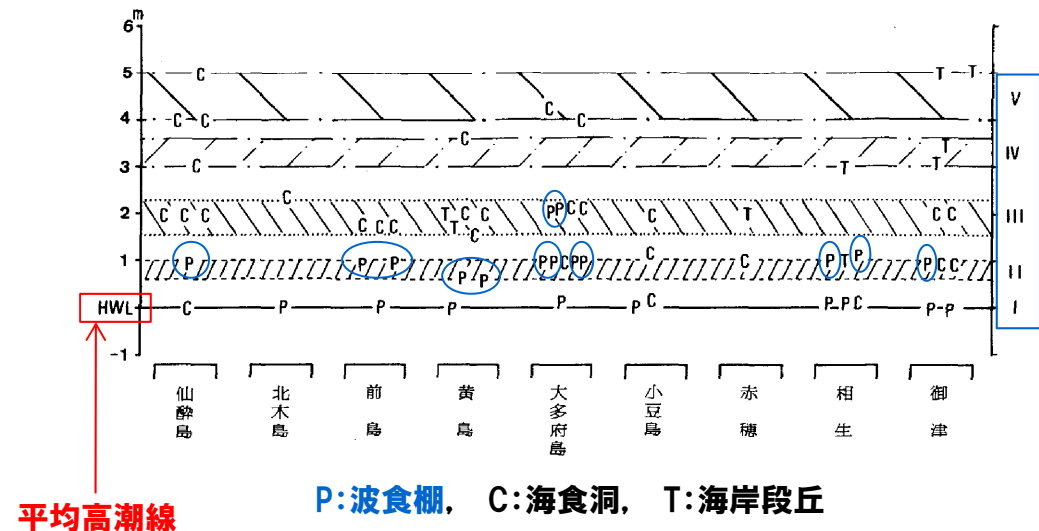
6 m
5
4
3
2
1
HWL
-1

C T T
C C C
C
C T T
C C C C C C C C T C C C PP C C T C C
P P P P P P P PP P P P P C C C C C C C
C P P P P P C P P C P P

V
IV
III
II
I

仙酔島
北木島
前島
黄島
大多府島
小豆島
赤穂
相生
御津

平均高潮線

P:波食棚, C:海食洞, T:海岸段丘